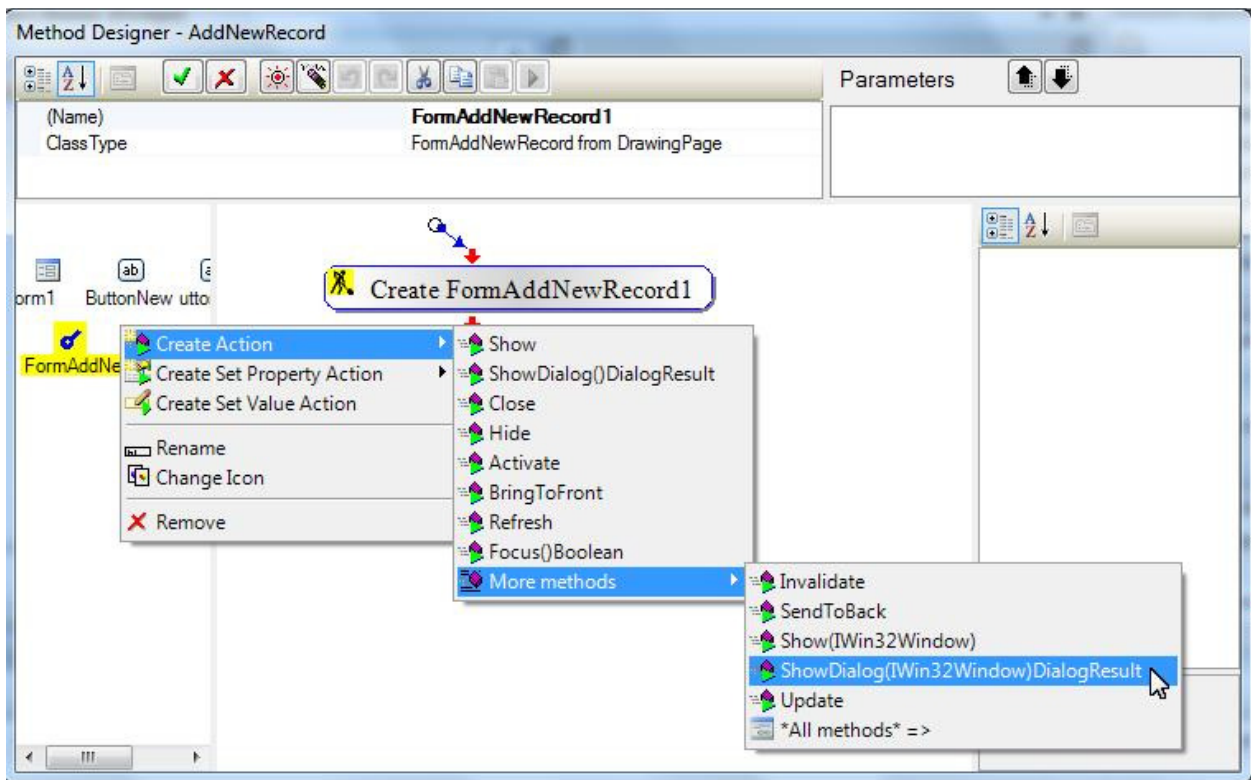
Method Designer - AddNewRecord

Parameters

| (Name) | FormAddNewRecord1 |
|---|---|
| ClassType | FormAddNewRecord from DrawingPage |

orm1 ButtonNew utto

FormAddNe

Create FormAddNewRecord1

Create Action
Create Set Property Action
Create Set Value Action
Rename
Change Icon
Remove

Show
ShowDialog()DialogResult
Close
Hide
Activate
BringToFront
Refresh
Focus()Boolean
More methods

Invalidate
SendToBack
Show(IWin32Window)
ShowDialog(IWin32Window)DialogResult
Update
*All methods* =>